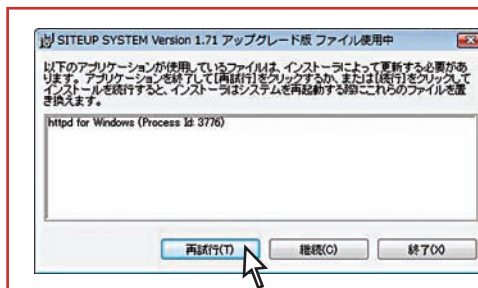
SITEUP SYSTEM Version 1.71 アップグレード版 ファイル使用中

以下のアプリケーションが使用しているファイルは、インストーラによって更新する必要があります。アプリケーションを終了して[再試行]をクリックするか、または[続行]をクリックしてインストールを続行すると、インストーラはシステムを再起動する際にこれらのファイルを置き換えます。

httpd for Windows (Process Id: 3776)

再試行(T)

継続(C)

終了(X)